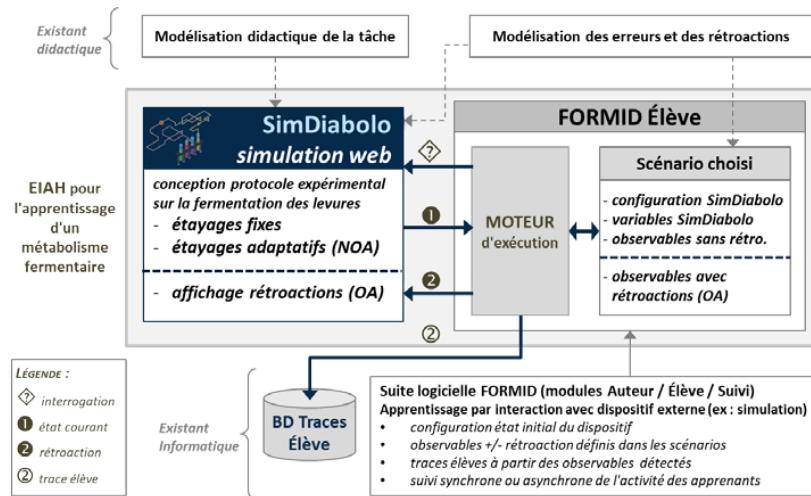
Existant didactique

Modélisation didactique de la tâche

Modélisation des erreurs et des rétroactions

SimDiabolo
simulation web

FORMID Élève

?

Scénario choisi

EIAH pour l'apprentissage d'un métabolisme fermentaire

conception protocole expérimental sur la fermentation des levures
- étayages fixes
- étayages adaptatifs (NOA)

❶

MOTEUR d'exécution

- configuration SimDiabolo
- variables SimDiabolo
- observables sans rétro.

- observables avec rétroactions (OA)

❷

- affichage rétroactions (OA)

②

LÉGENDE :
? interrogation
❶ état courant
❷ rétroaction
② trace élève

BD Traces Élève

Existant Informatique

Suite logicielle FORMID (modules Auteur / Élève / Suivi)
Apprentissage par interaction avec dispositif externe (ex : simulation)
• configuration état initial du dispositif
• observables +/- rétroaction définis dans les scénarios
• traces élèves à partir des observables détectés
• suivi synchrone ou asynchrone de l'activité des apprenants